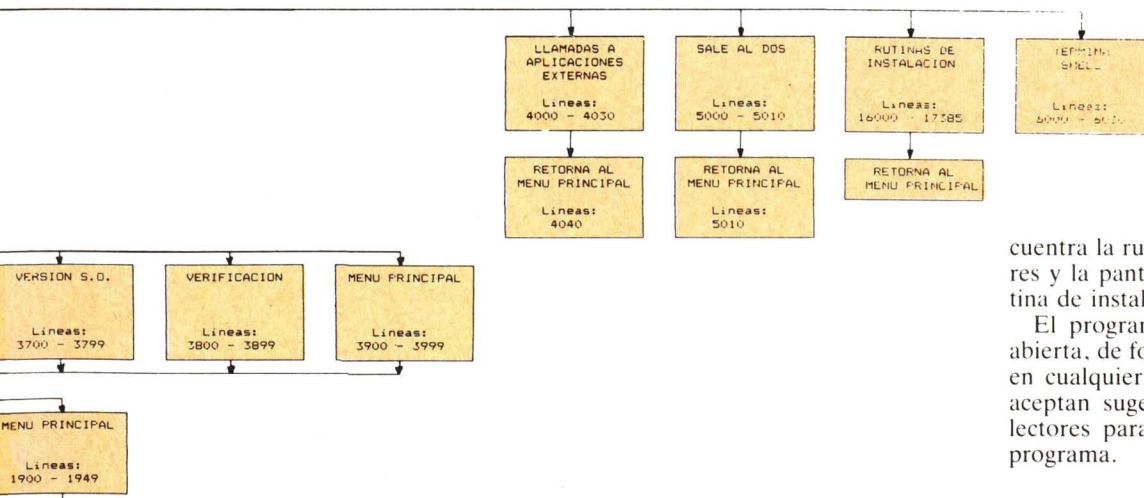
LLAMADAS A APLICACIONES EXTERNAS

Lineas: 4000 - 4030

SALE AL DOS

Lineas: 5000 - 5010

RUTINAS DE INSTALACION

Lineas: 16000 - 17385

TERMINA SHELL

Lineas: 6000 - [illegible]

RETORNA AL MENU PRINCIPAL

Lineas: 4040

RETORNA AL MENU PRINCIPAL

Lineas: 5010

RETORNA AL MENU PRINCIPAL

VERSION S.O.

Lineas: 3700 - 3799

VERIFICACION

Lineas: 3800 - 3899

MENU PRINCIPAL

Lineas: 3900 - 3999

MENU PRINCIPAL

Lineas: 1900 - 1949

cuentra la ru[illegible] res y la pant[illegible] tina de instal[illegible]

El progra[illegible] abierta, de fo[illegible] en cualquier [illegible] aceptan suge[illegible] lectores para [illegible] programa.